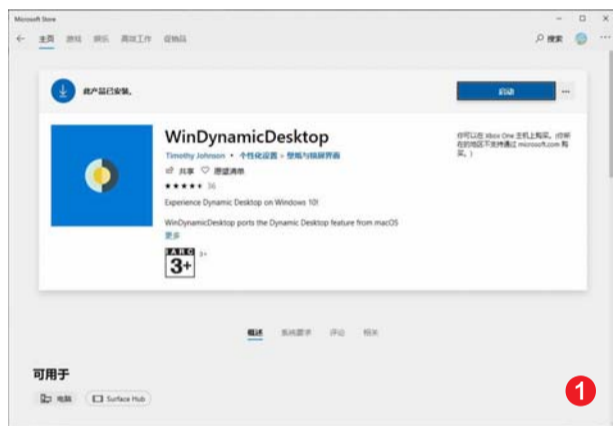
Microsoft Store

主页 游戏 娱乐 高效工作 促销品

搜索

此产品已安装。

启动

WinDynamicDesktop

Timothy Johnson • 个性化设置 > 壁纸与锁屏界面

共享 愿望清单

★★★★★ 36

Experience Dynamic Desktop on Windows 10!

WinDynamicDesktop ports the Dynamic Desktop feature from macOS

更多

IARC 3+ 3+

你可以在 Xbox One 主机上购买。(你所在的地区不支持通过 microsoft.com 购买。)

概述 系统要求 评论 相关

可用于

电脑 Surface Hub

1